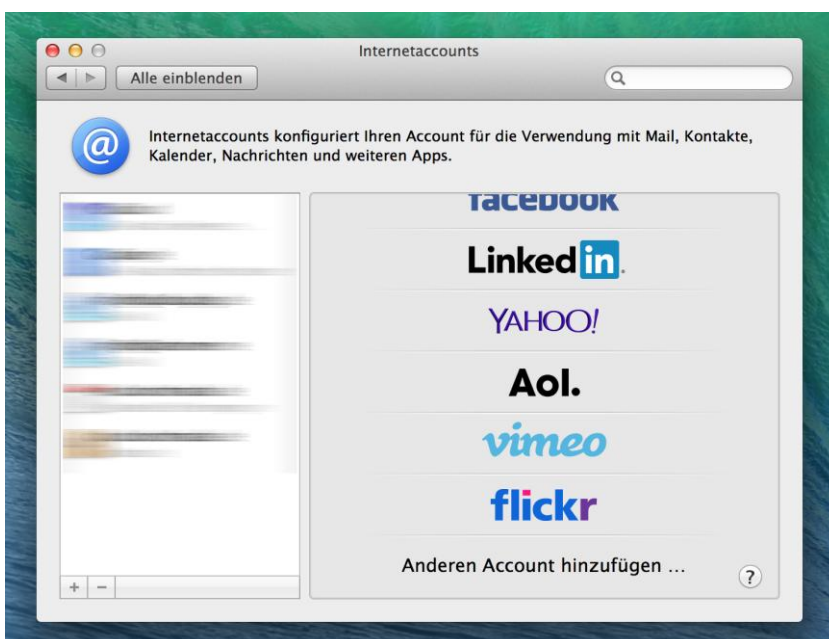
Internetaccounts

Alle einblenden

Internetaccounts konfiguriert Ihren Account für die Verwendung mit Mail, Kontakte, Kalender, Nachrichten und weiteren Apps.

facebook

LinkedIn.

YAHOO!

Aol.

vimeo

flickr

Anderen Account hinzufügen …

?

+ −